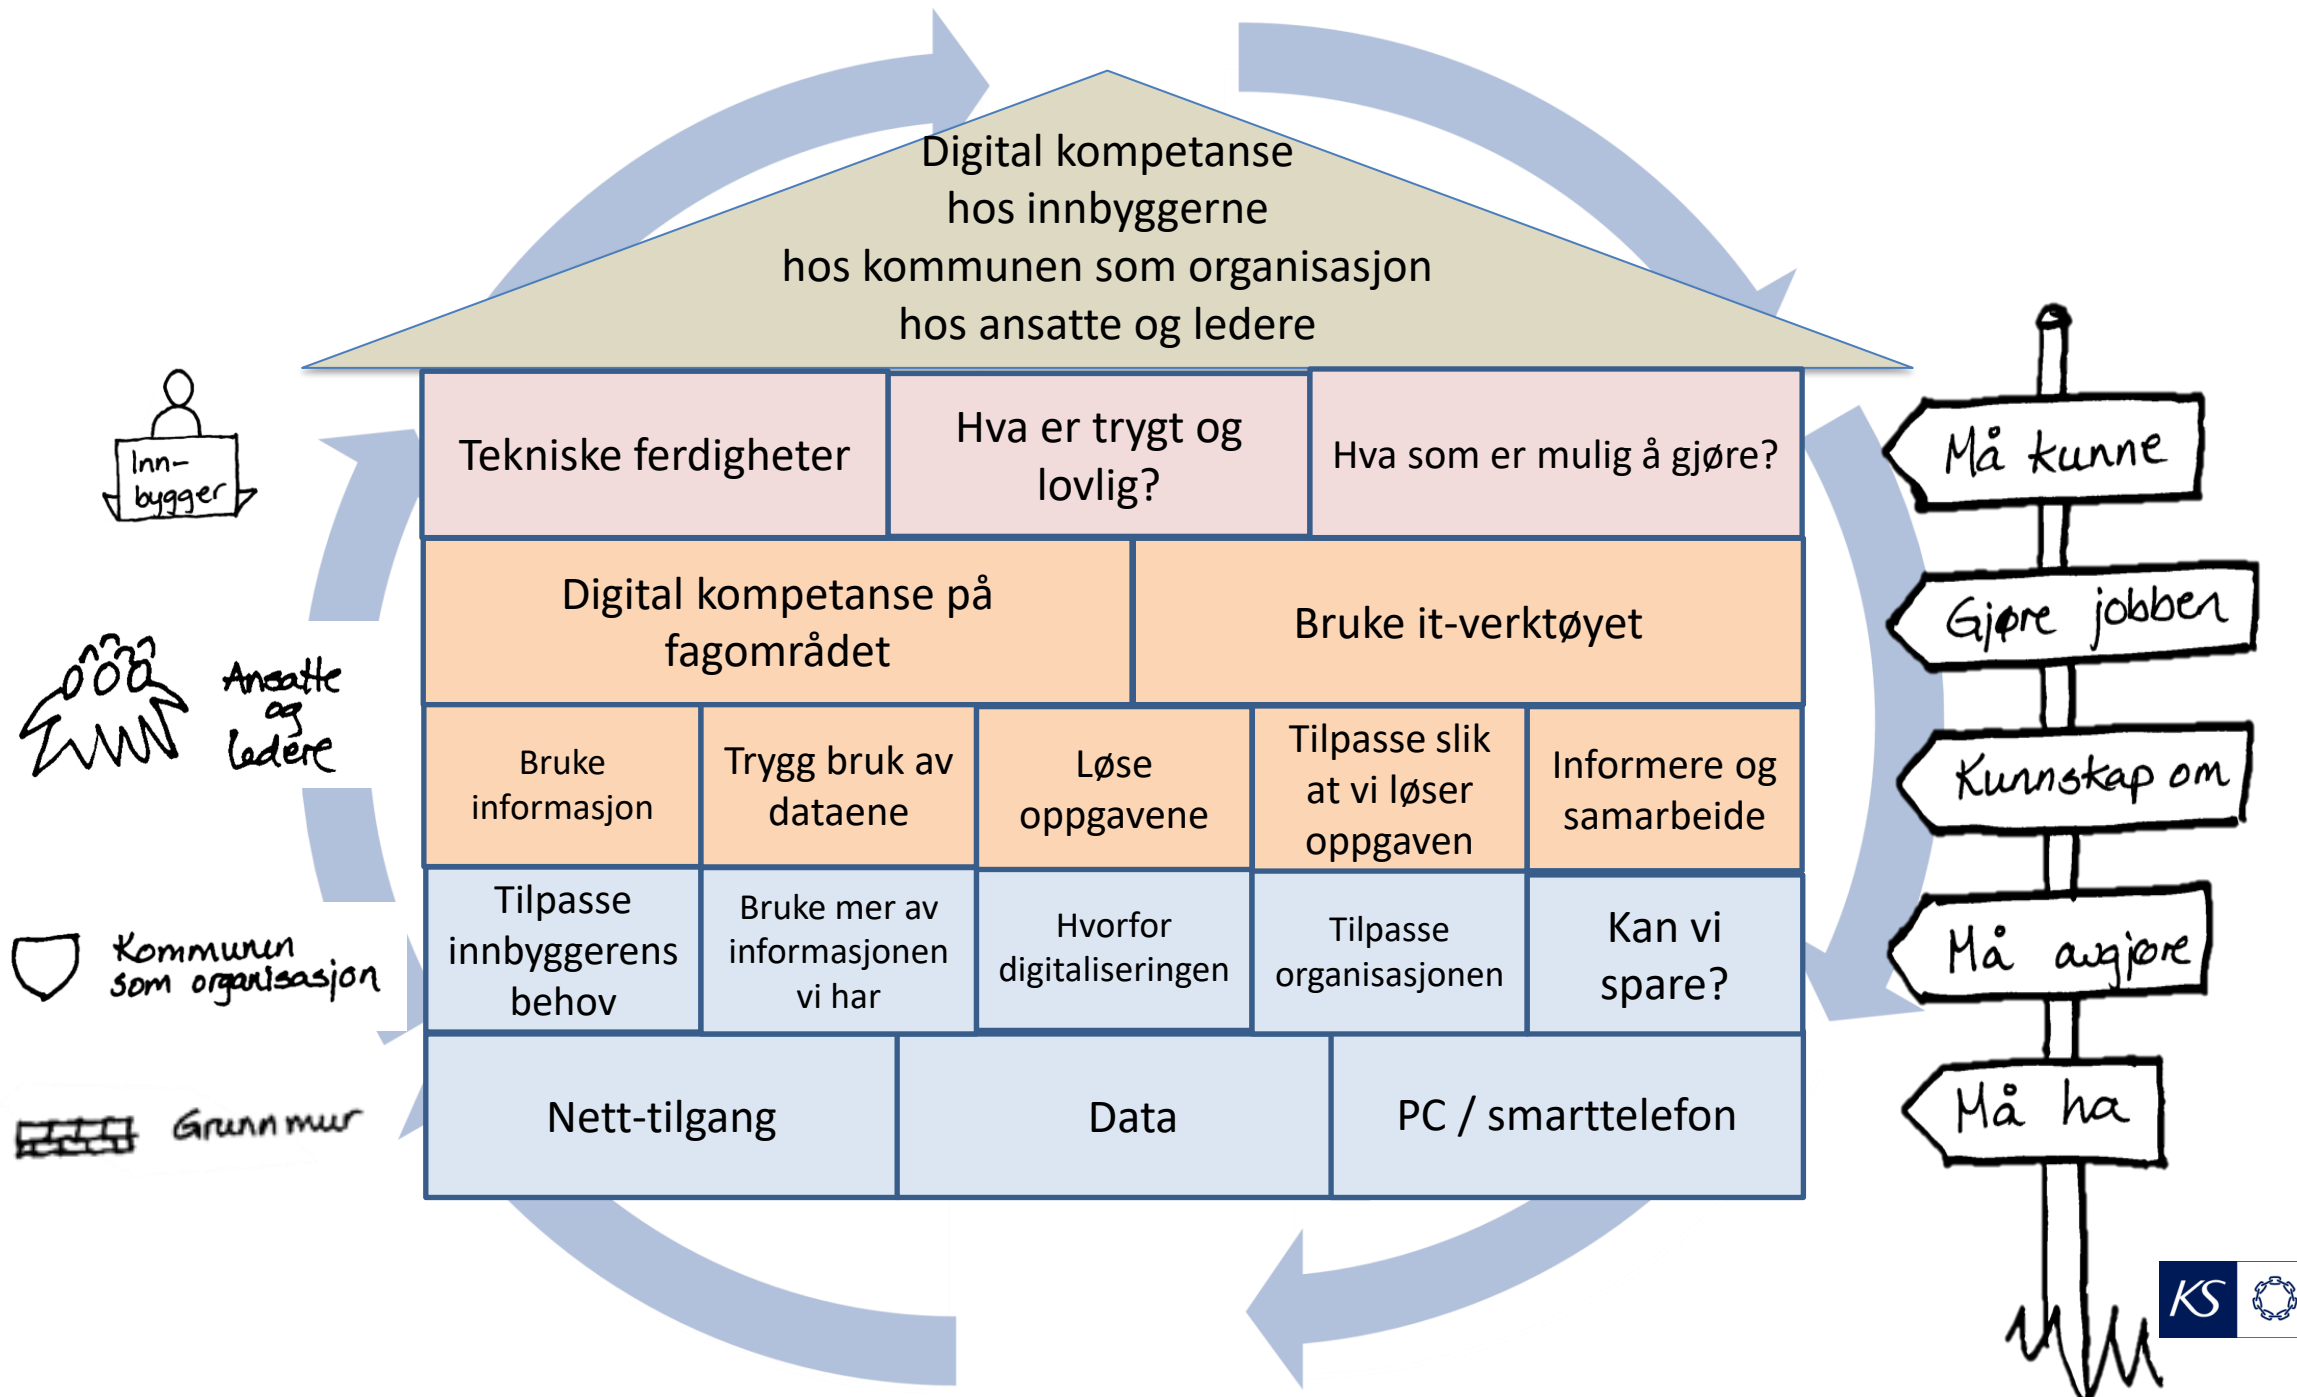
Digital kompetanse
hos innbyggerne
hos kommunen som organisasjon
hos ansatte og ledere

Inn-bygger

Ansatte og ledere

Kommunen som organisasjon

Grunnmur

| Tekniske ferdigheter | Hva er trygt og lovlig? | Hva som er mulig å gjøre? |
|---|---|---|

| Digital kompetanse på fagområdet | Bruke it-verktøyet |
|---|---|

| Bruke informasjon | Trygg bruk av dataene | Løse oppgavene | Tilpasse slik at vi løser oppgaven | Informere og samarbeide |
|---|---|---|---|---|
| Tilpasse innbyggerens behov | Bruke mer av informasjonen vi har | Hvorfor digitaliseringen | Tilpasse organisasjonen | Kan vi spare? |

| Nett-tilgang | Data | PC / smarttelefon |
|---|---|---|

Må kunne

Gjøre jobben

Kunnskap om

Må avgjøre

Må ha

KS